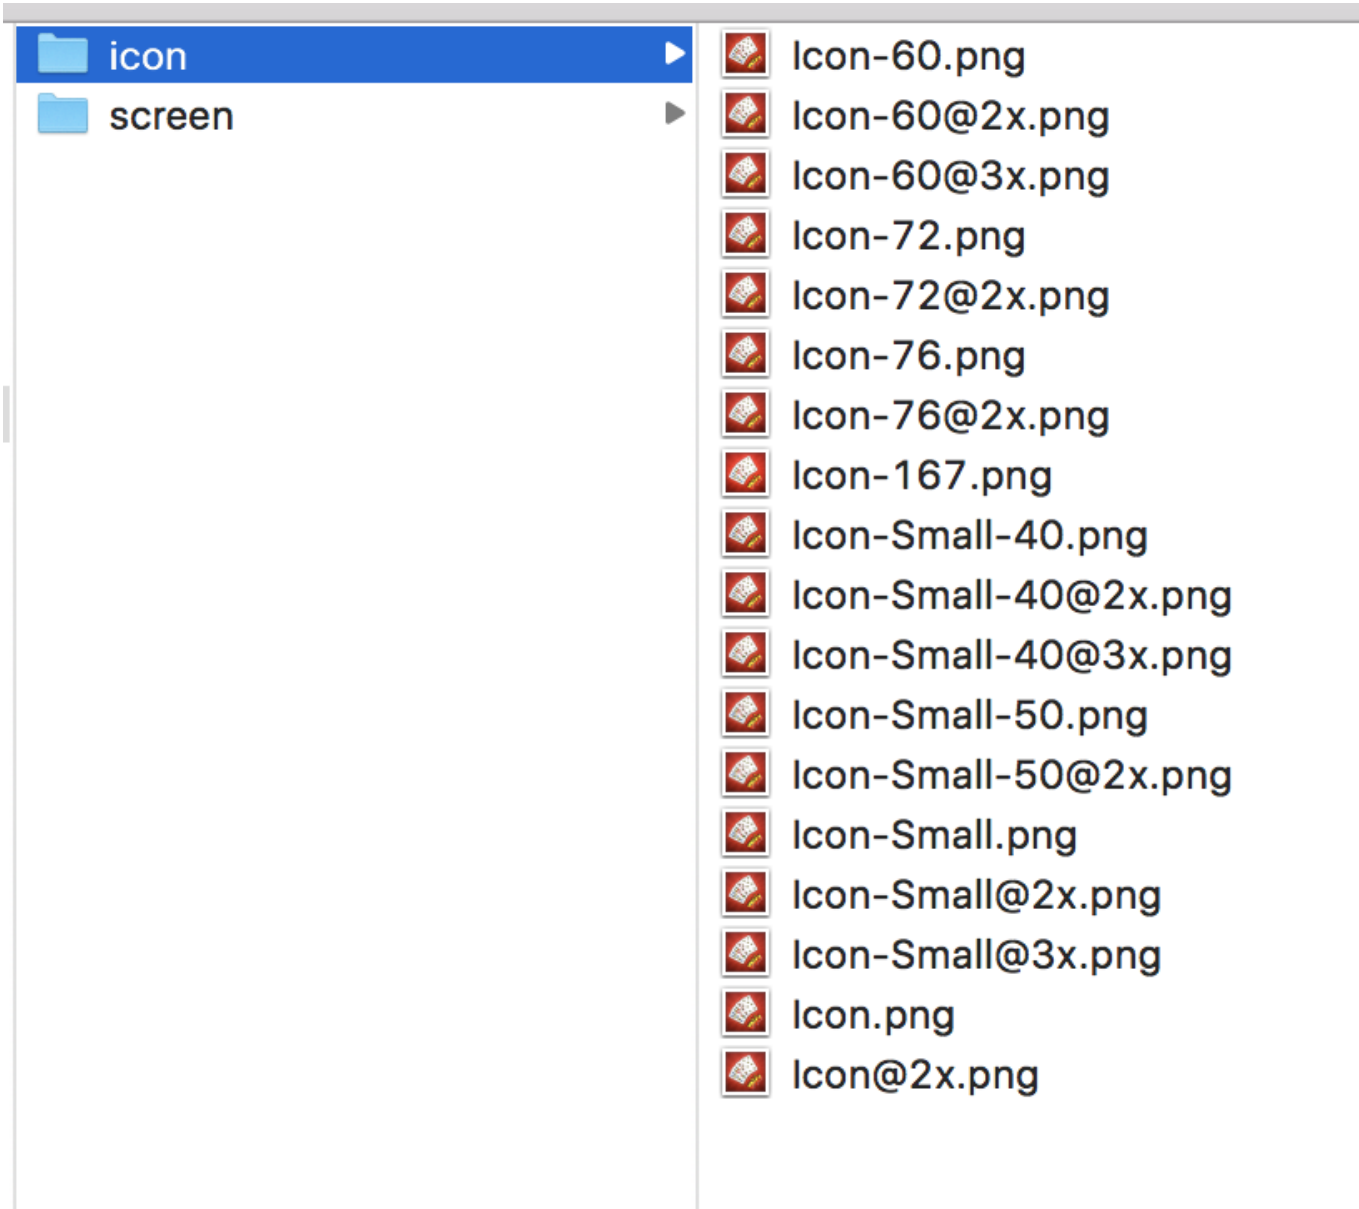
icon
screen

Icon-60.png
Icon-60@2x.png
Icon-60@3x.png
Icon-72.png
Icon-72@2x.png
Icon-76.png
Icon-76@2x.png
Icon-167.png
Icon-Small-40.png
Icon-Small-40@2x.png
Icon-Small-40@3x.png
Icon-Small-50.png
Icon-Small-50@2x.png
Icon-Small.png
Icon-Small@2x.png
Icon-Small@3x.png
Icon.png
Icon@2x.png